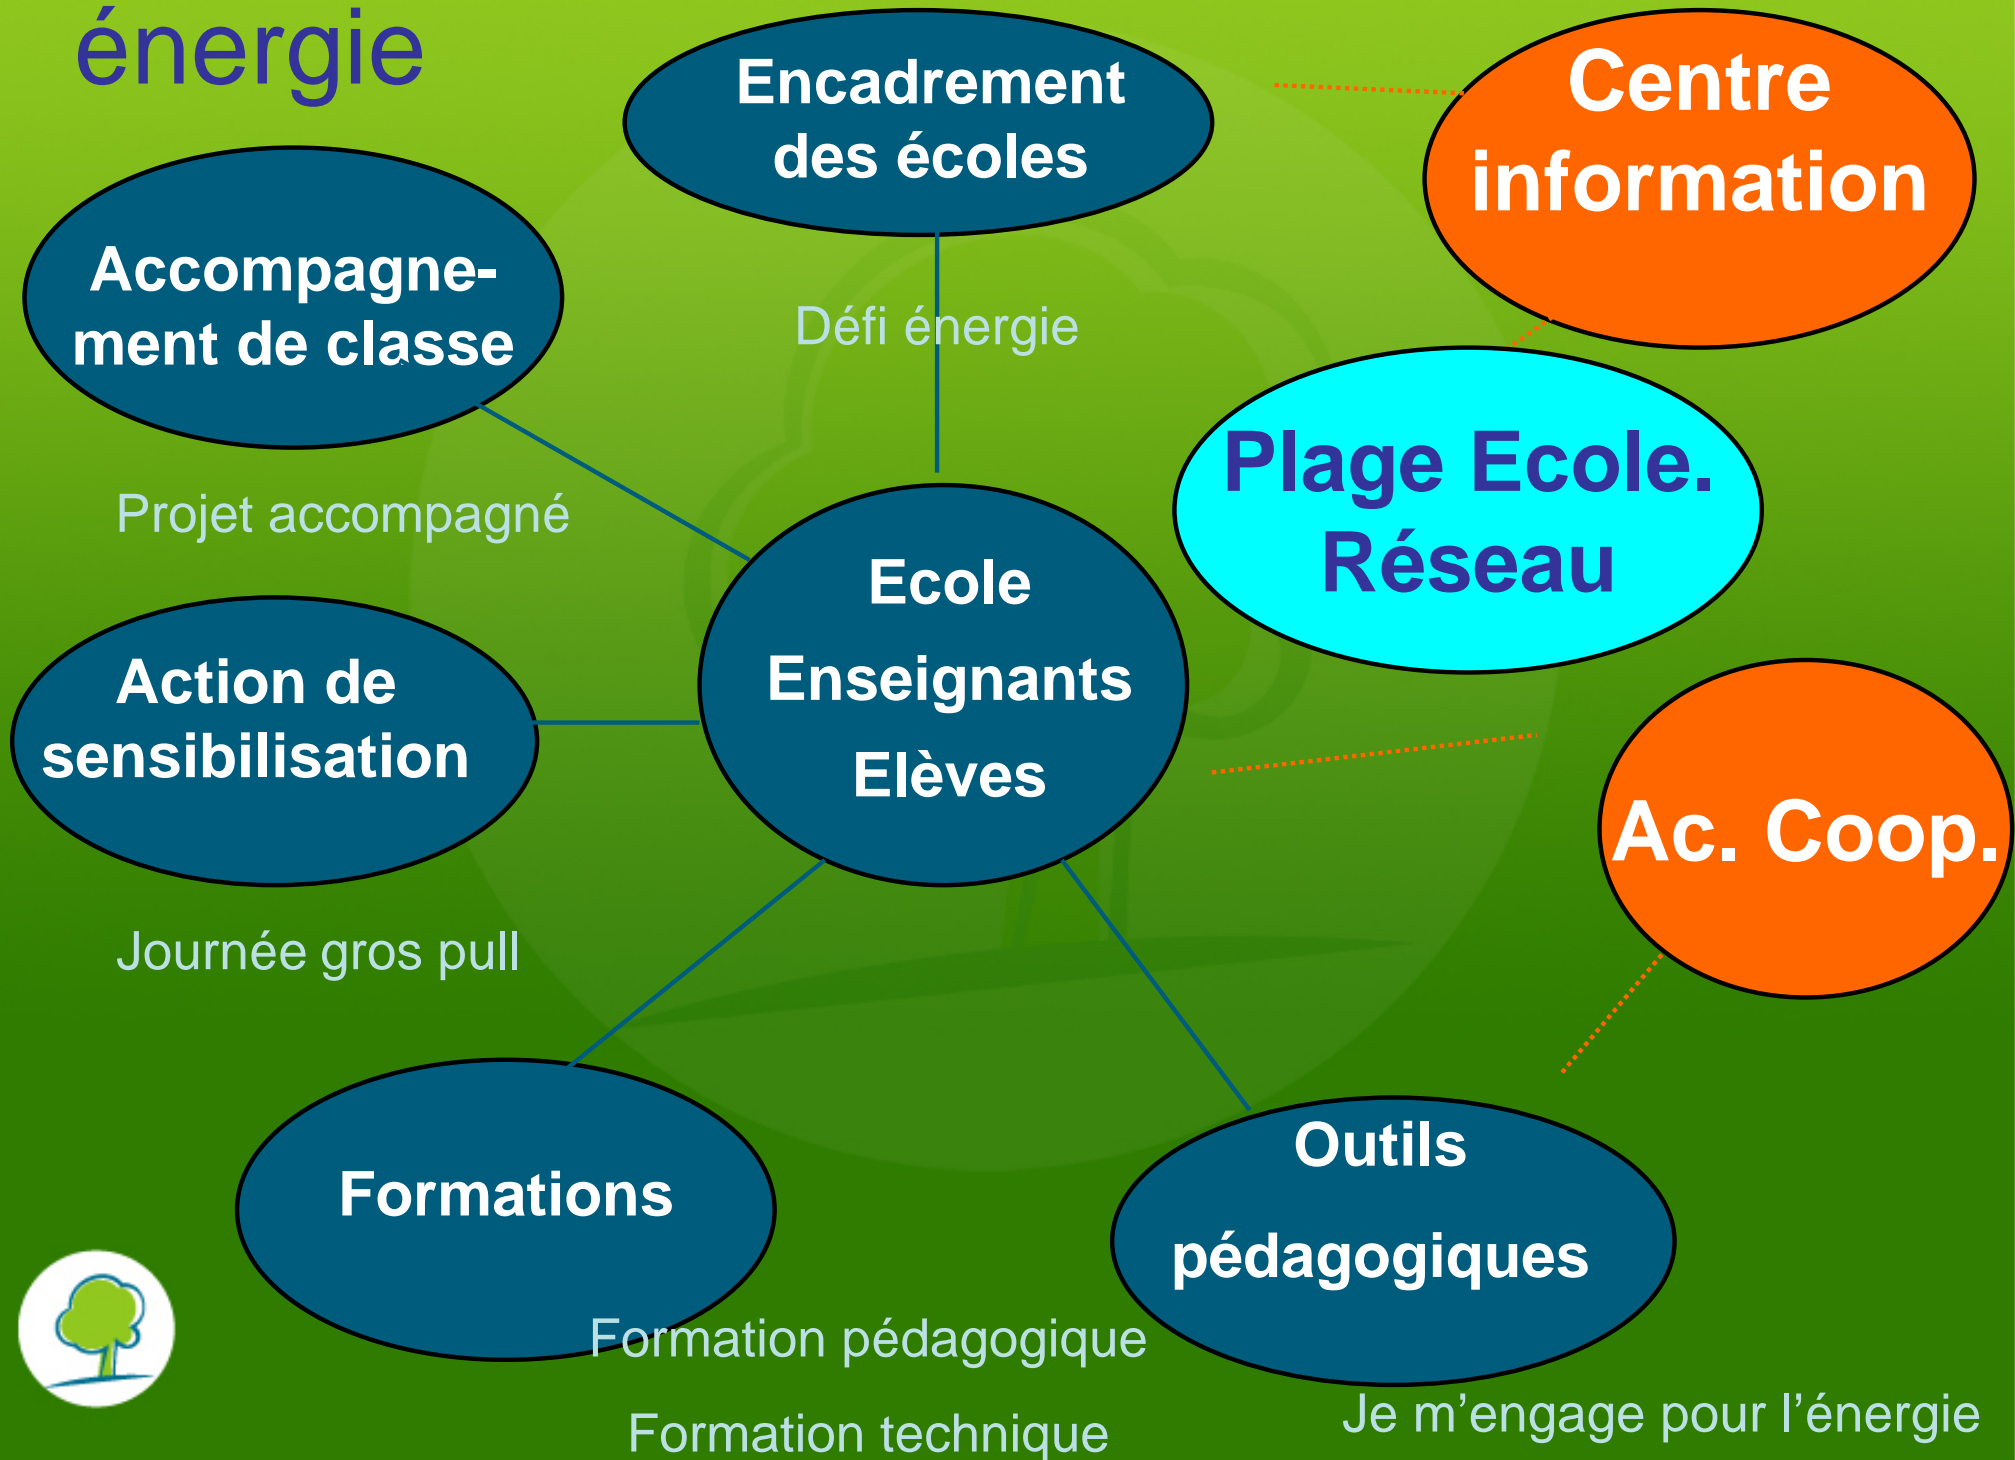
énergie

Encadrement des écoles

Centre information

Accompagnement de classe

Défi énergie

Plage Ecole. Réseau

Projet accompagné

Ecole
Enseignants
Elèves

Action de sensibilisation

Ac. Coop.

Journée gros pull

Formations

Outils pédagogiques

Formation pédagogique

Formation technique

Je m'engage pour l'énergie